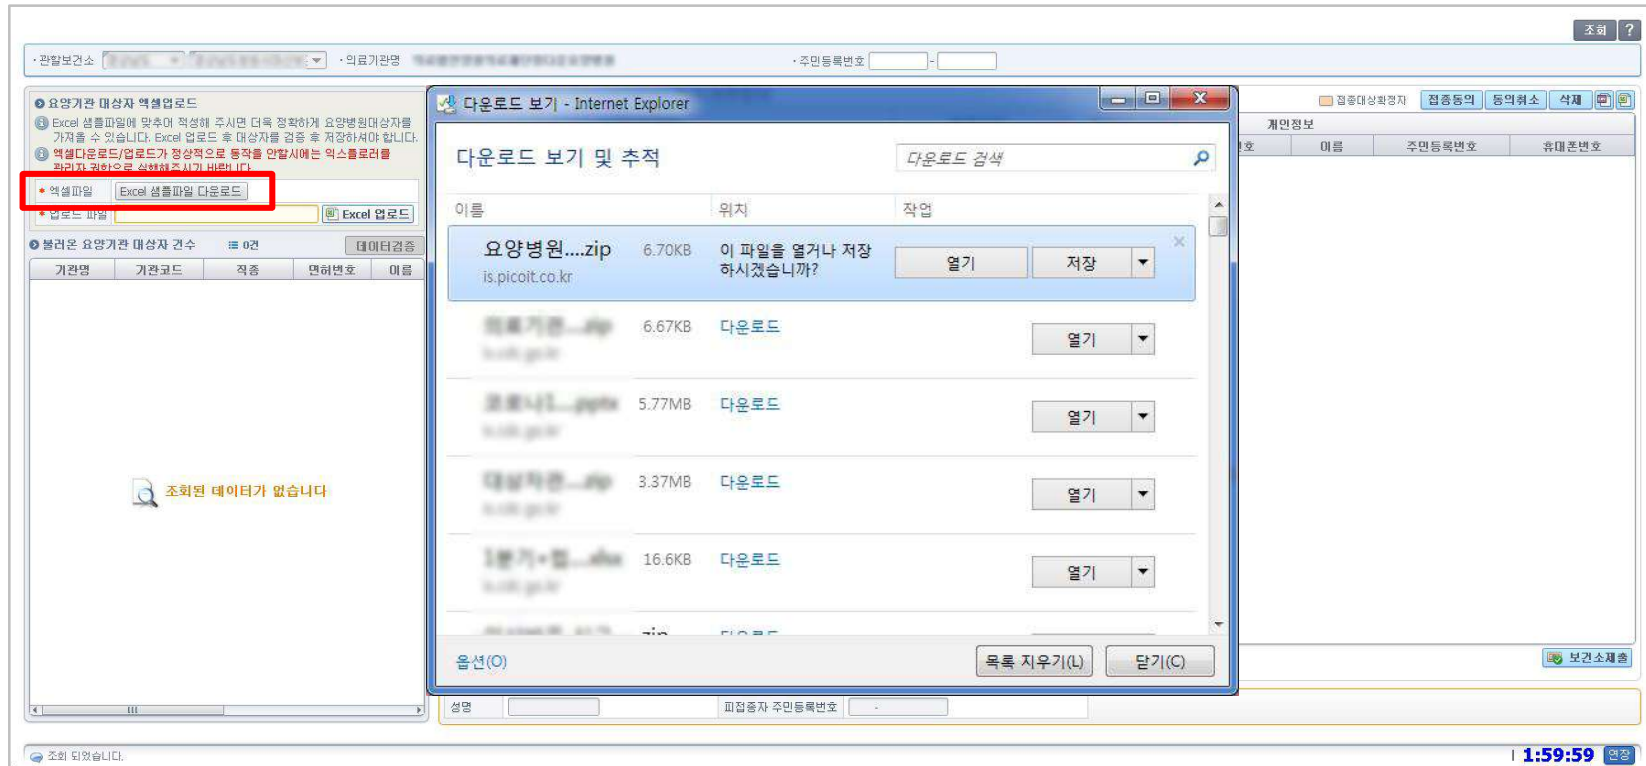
조회 ?

· 관할보건소 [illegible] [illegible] · 의료기관명 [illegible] · 주민등록번호 -

요양기관 대상자 엑셀업로드
Excel 샘플파일에 맞추어 작성해 주시면 더욱 정확하게 요양병원대상자를 가져올 수 있습니다. Excel 업로드 후 대상자를 검증 후 저장하셔야 합니다.
엑셀다운로드/업로드가 정상적으로 동작을 안할시에는 익스플로러를 관리자 권한으로 실행해주시기 바랍니다.
• 엑셀파일 Excel 샘플파일 다운로드
• 업로드 파일 Excel 업로드
불러온 요양기관 대상자 건수 0건 데이터검증

| 기관명 | 기관코드 | 직종 | 면허번호 | 이름 |
|---|---|---|---|---|

조회된 데이터가 없습니다

접종대상확정자 접종동의 동의취소 삭제
개인정보

| 번호 | 이름 | 주민등록번호 | 휴대폰번호 |
|---|---|---|---|

보건소제출

성명 피접종자 주민등록번호 -

다운로드 보기 - Internet Explorer

다운로드 보기 및 추적

다운로드 검색

| 이름 | 위치 | 작업 |
|---|---|---|
| 요양병원....zip is.picoit.co.kr 6.70KB | 이 파일을 열거나 저장하시겠습니까? | 열기 저장 |
| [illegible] 6.67KB | 다운로드 | 열기 |
| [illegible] 5.77MB | 다운로드 | 열기 |
| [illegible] 3.37MB | 다운로드 | 열기 |
| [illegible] 16.6KB | 다운로드 | 열기 |

옵션(O) 목록 지우기(L) 닫기(C)

조회 되었습니다.

1:59:59 연장